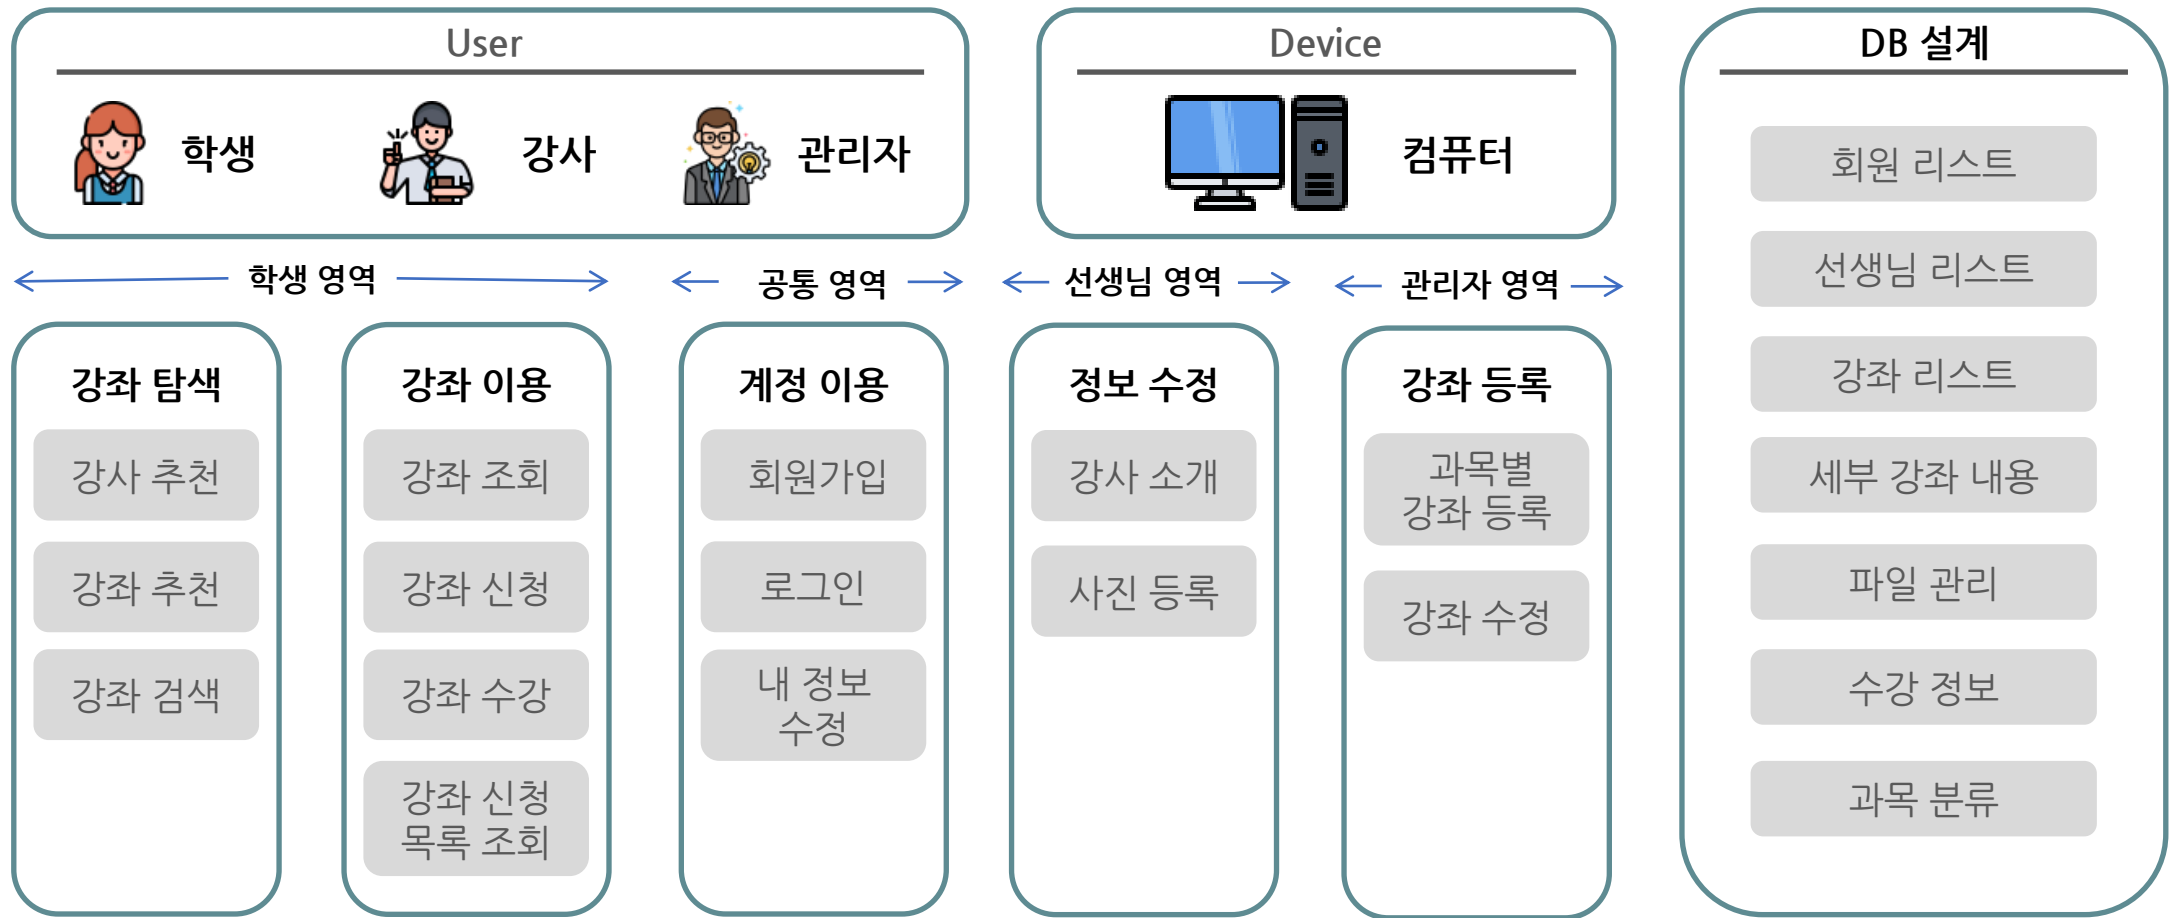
User

학생 강사 관리자

Device

컴퓨터

DB 설계

회원 리스트

선생님 리스트

강좌 리스트

세부 강좌 내용

파일 관리

수강 정보

과목 분류

학생 영역

공통 영역

선생님 영역

관리자 영역

강좌 탐색

강사 추천

강좌 추천

강좌 검색

강좌 이용

강좌 조회

강좌 신청

강좌 수강

강좌 신청 목록 조회

계정 이용

회원가입

로그인

내 정보 수정

정보 수정

강사 소개

사진 등록

강좌 등록

과목별 강좌 등록

강좌 수정